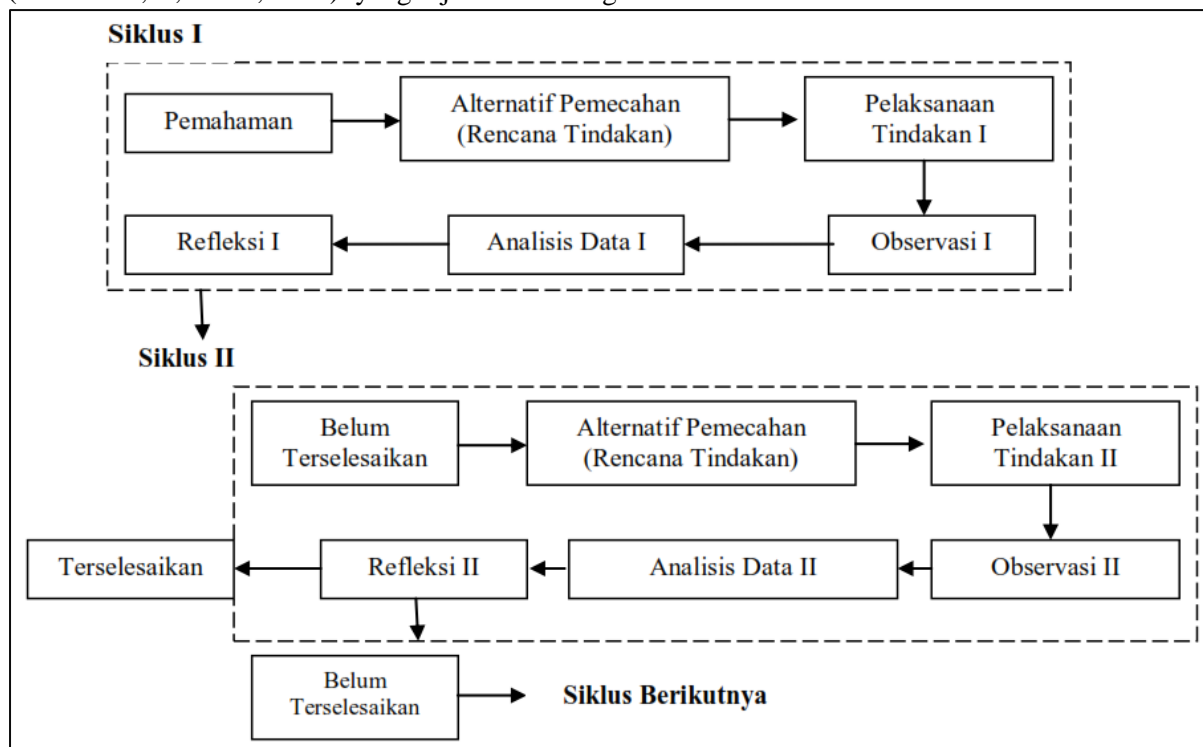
Siklus I

Pemahaman

Alternatif Pemecahan (Rencana Tindakan)

Pelaksanaan Tindakan I

Observasi I

Analisis Data I

Refleksi I

Siklus II

Belum Terselesaikan

Alternatif Pemecahan (Rencana Tindakan)

Pelaksanaan Tindakan II

Observasi II

Analisis Data II

Refleksi II

Terselesaikan

Belum Terselesaikan

Siklus Berikutnya